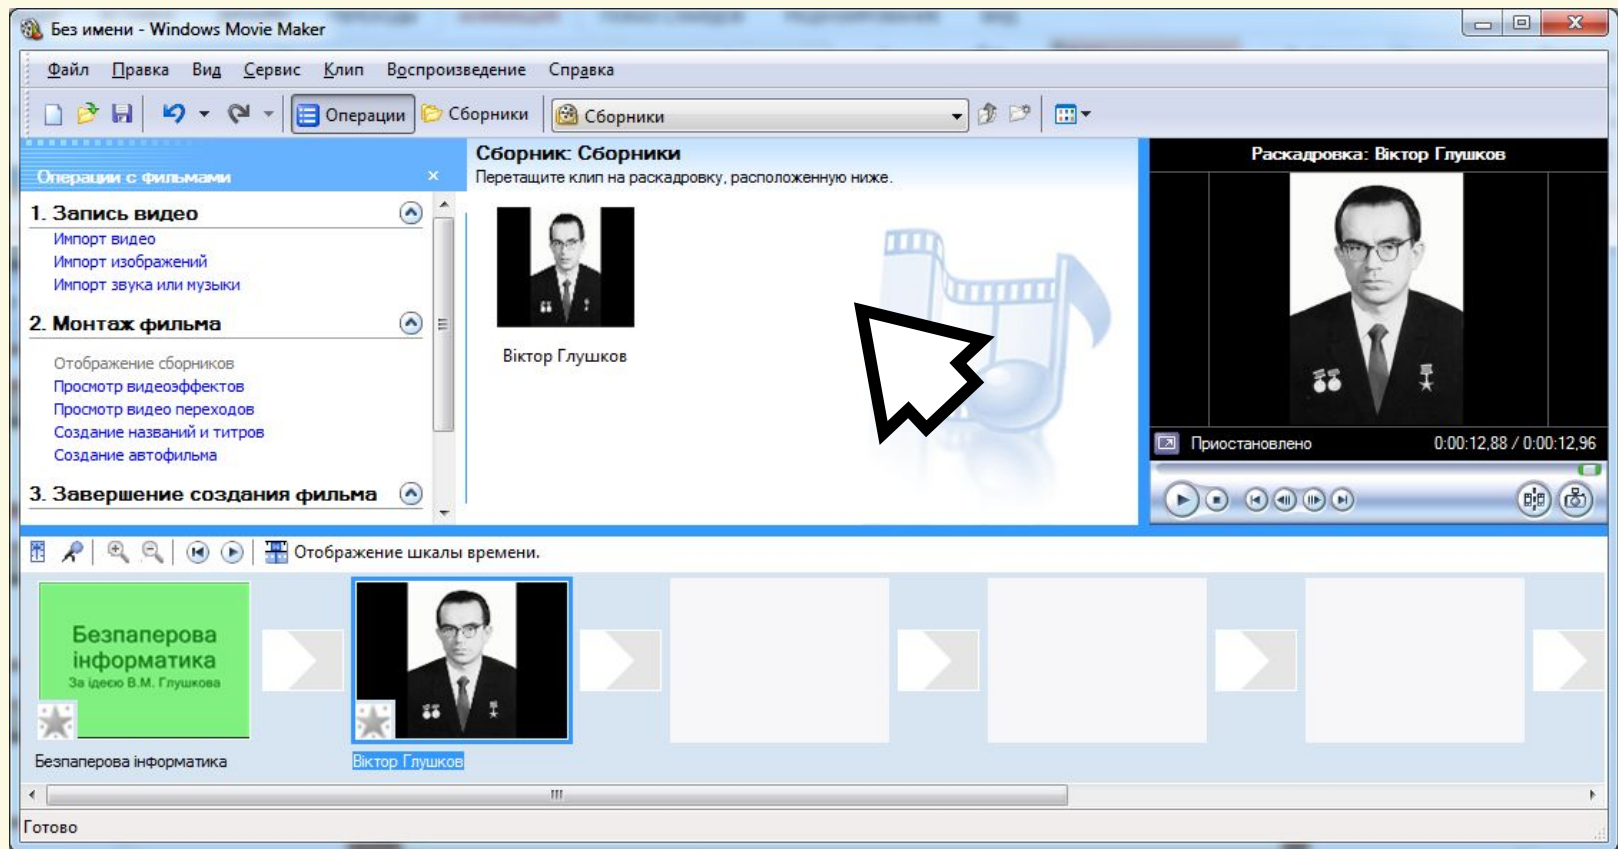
Без имени - Windows Movie Maker

Файл Правка Вид Сервис Клип Воспроизведение Справка

Операции Сборники Сборники

Операции с фильмами

1. Запись видео
Импорт видео
Импорт изображений
Импорт звука или музыки

2. Монтаж фильма
Отображение сборников
Просмотр видеоэффектов
Просмотр видео переходов
Создание названий и титров
Создание автофильма

3. Завершение создания фильма

Сборник: Сборники
Перетащите клип на раскадровку, расположенную ниже.

Віктор Глушков

Раскадровка: Віктор Глушков

Приостановлено 0:00:12,88 / 0:00:12,96

Отображение шкалы времени.

Безпаперова інформатика
За ідеєю В.М. Глушкова

Безпаперова інформатика

Віктор Глушков

Готово